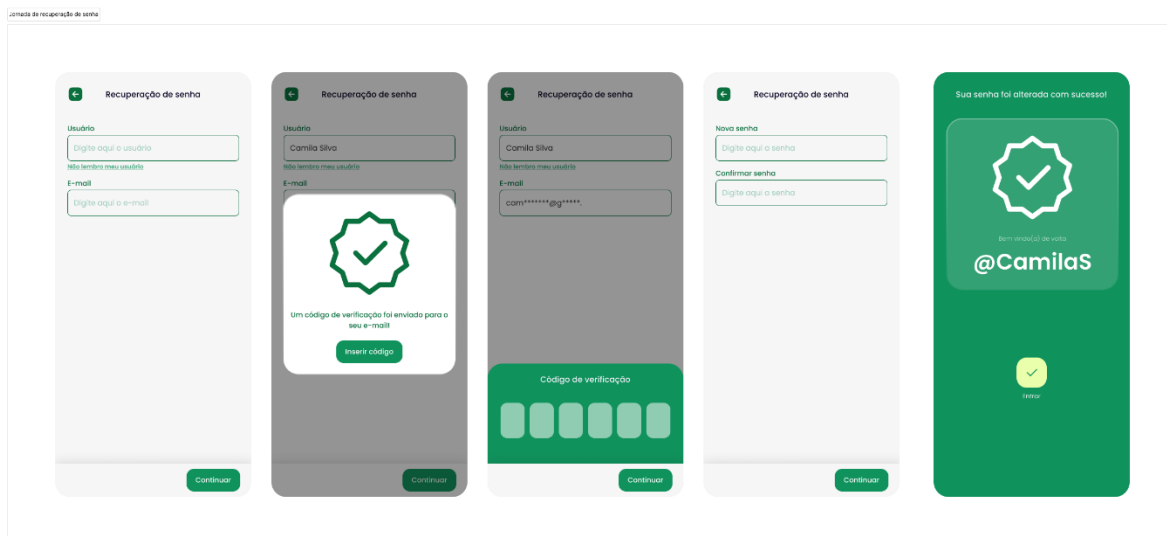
Jornada de recuperação de senha

Recuperação de senha

Usuário

Digite aqui o usuário

Não lembro meu usuário

E-mail

Digite aqui o e-mail

Continuar

Recuperação de senha

Usuário

Camila Silva

Não lembro meu usuário

E-mail

Um código de verificação foi enviado para o seu e-mail!

Inserir código

Continuar

Recuperação de senha

Usuário

Camila Silva

Não lembro meu usuário

E-mail

com*******@g*****.

Código de verificação

Continuar

Recuperação de senha

Nova senha

Digite aqui a senha

Confirmar senha

Digite aqui a senha

Continuar

Sua senha foi alterada com sucesso!

Bem vindo(a) de volta

@CamilaS

Entrar